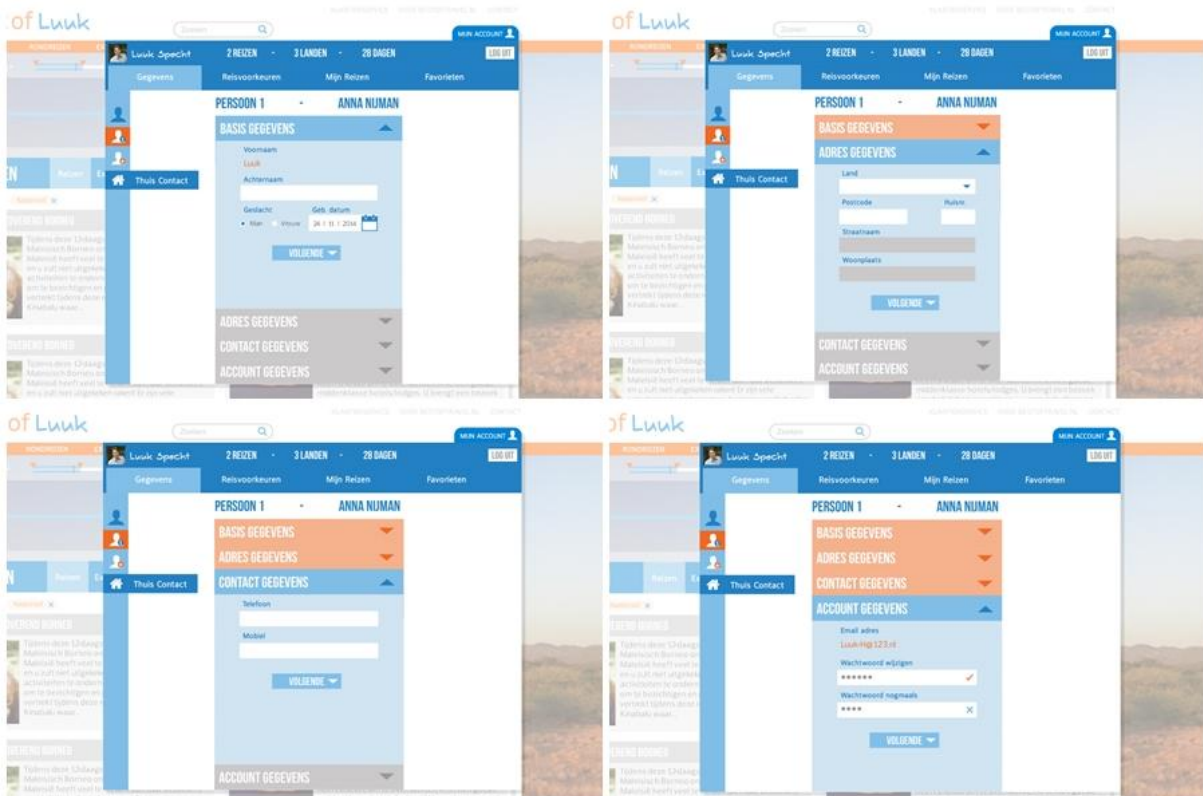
of Luuk

Zoeken

MIJN ACCOUNT

Luuk Specht 2 REIZEN - 3 LANDEN - 28 DAGEN LOG UIT

Gegevens Reisvoorkeuren Mijn Reizen Favorieten

Thuis Contact

PERSOON 1 - ANNA NUMAN

BASIS GEGEVENS

Voornaam

Luuk

Achternaam

Geslacht Geb. datum

Man Vrouw 24 / 11 / 2014

VOLGENDE

ADRES GEGEVENS

CONTACT GEGEVENS

ACCOUNT GEGEVENS

of Luuk

Zoeken

MIJN ACCOUNT

Luuk Specht 2 REIZEN - 3 LANDEN - 28 DAGEN LOG UIT

Gegevens Reisvoorkeuren Mijn Reizen Favorieten

Thuis Contact

PERSOON 1 - ANNA NUMAN

BASIS GEGEVENS

ADRES GEGEVENS

Land

Postcode Huisnr.

Straatnaam

Woonplaats

VOLGENDE

CONTACT GEGEVENS

ACCOUNT GEGEVENS

of Luuk

Zoeken

MIJN ACCOUNT

Luuk Specht 2 REIZEN - 3 LANDEN - 28 DAGEN LOG UIT

Gegevens Reisvoorkeuren Mijn Reizen Favorieten

Thuis Contact

PERSOON 1 - ANNA NUMAN

BASIS GEGEVENS

ADRES GEGEVENS

CONTACT GEGEVENS

Telefoon

Mobiel

VOLGENDE

ACCOUNT GEGEVENS

of Luuk

Zoeken

MIJN ACCOUNT

Luuk Specht 2 REIZEN - 3 LANDEN - 28 DAGEN LOG UIT

Gegevens Reisvoorkeuren Mijn Reizen Favorieten

Thuis Contact

PERSOON 1 - ANNA NUMAN

BASIS GEGEVENS

ADRES GEGEVENS

CONTACT GEGEVENS

ACCOUNT GEGEVENS

Email adres

Luuk-Hg123.nl

Wachtwoord wijzigen

••••••

Wachtwoord nogmaals

••••

VOLGENDE